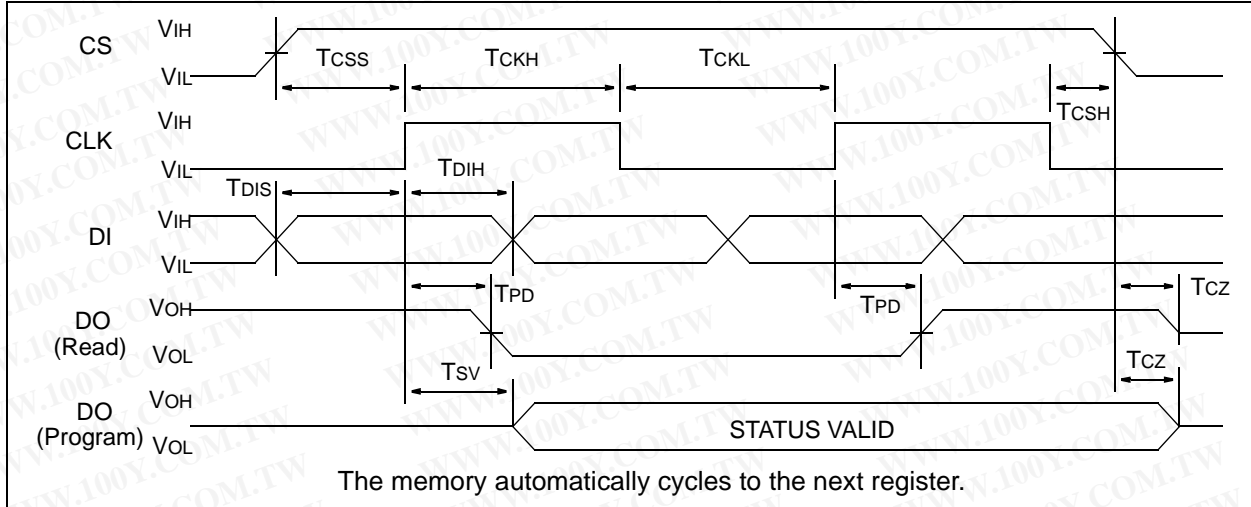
CS VIH VIL TCSS TCKH TCKL TCSH

CLK VIH VIL TDIS TDIH

DI VIH VIL

DO (Read) VOH VOL TPD TPD TCZ

DO (Program) VOH VOL TSV TCZ

STATUS VALID

The memory automatically cycles to the next register.

WWW.100Y.COM.TW